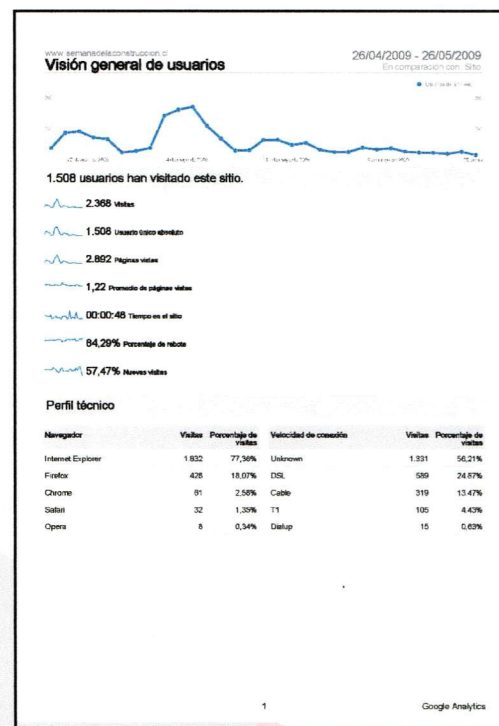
www.semanadelaconstruccion.cl

Visión general de usuarios

26/04/2009 - 26/05/2009
En comparación con: Sitio

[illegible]

1.508 usuarios han visitado este sitio.

2.368 Visitas

1.508 Usuario único absoluto

2.892 Páginas vistas

1,22 Promedio de páginas vistas

00:00:46 Tiempo en el sitio

84,29% Porcentaje de rebote

57,47% Nuevas visitas

Perfil técnico

| Navegador | Visitas | Porcentaje de visitas |
|---|---|---|
| Internet Explorer | 1.832 | 77,36% |
| Firefox | 428 | 18,07% |
| Chrome | 61 | 2,58% |
| Safari | 32 | 1,35% |
| Opera | 8 | 0,34% |

| Velocidad de conexión | Visitas | Porcentaje de visitas |
|---|---|---|
| Unknown | 1.331 | 56,21% |
| DSL | 589 | 24,87% |
| Cable | 319 | 13,47% |
| T1 | 105 | 4,43% |
| Dialup | 15 | 0,63% |

1

Google Analytics